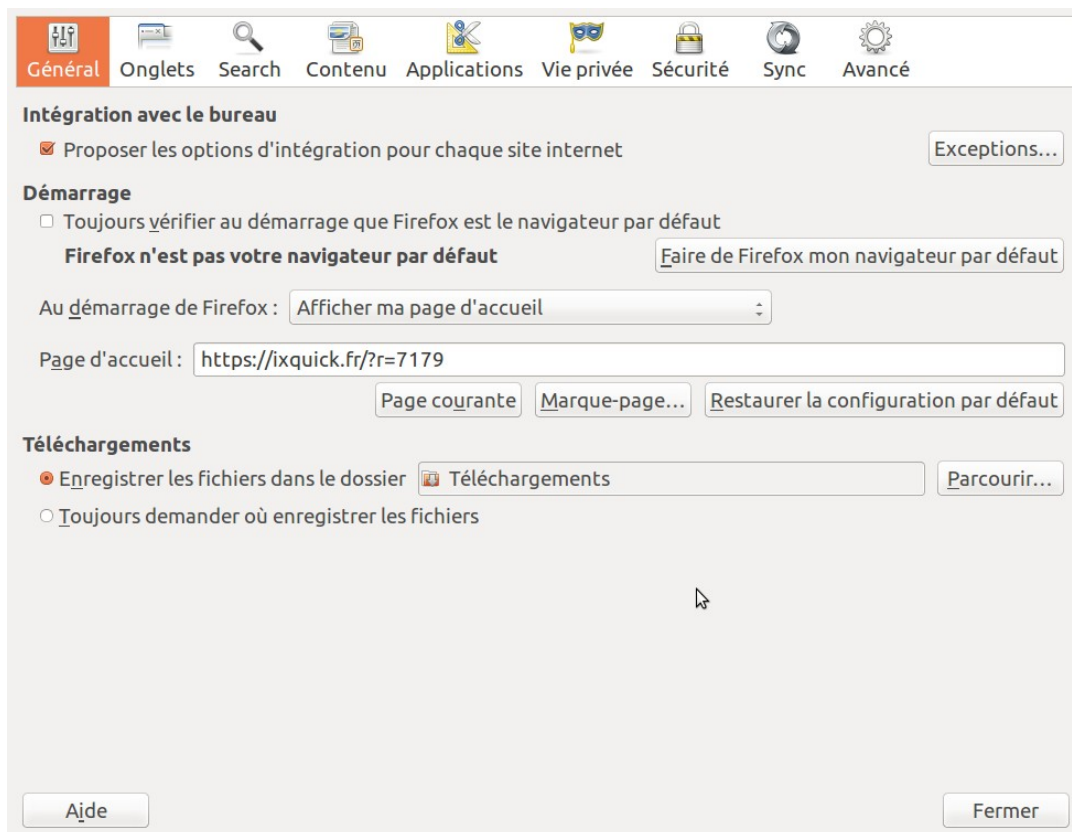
Général Onglets Search Contenu Applications Vie privée Sécurité Sync Avancé

Intégration avec le bureau

Proposer les options d'intégration pour chaque site internet

Exceptions…

Démarrage

Toujours vérifier au démarrage que Firefox est le navigateur par défaut

Firefox n'est pas votre navigateur par défaut

Faire de Firefox mon navigateur par défaut

Au démarrage de Firefox : Afficher ma page d'accueil

Page d'accueil : https://ixquick.fr/?r=7179

Page courante Marque-page… Restaurer la configuration par défaut

Téléchargements

Enregistrer les fichiers dans le dossier Téléchargements Parcourir…

Toujours demander où enregistrer les fichiers

Aide Fermer